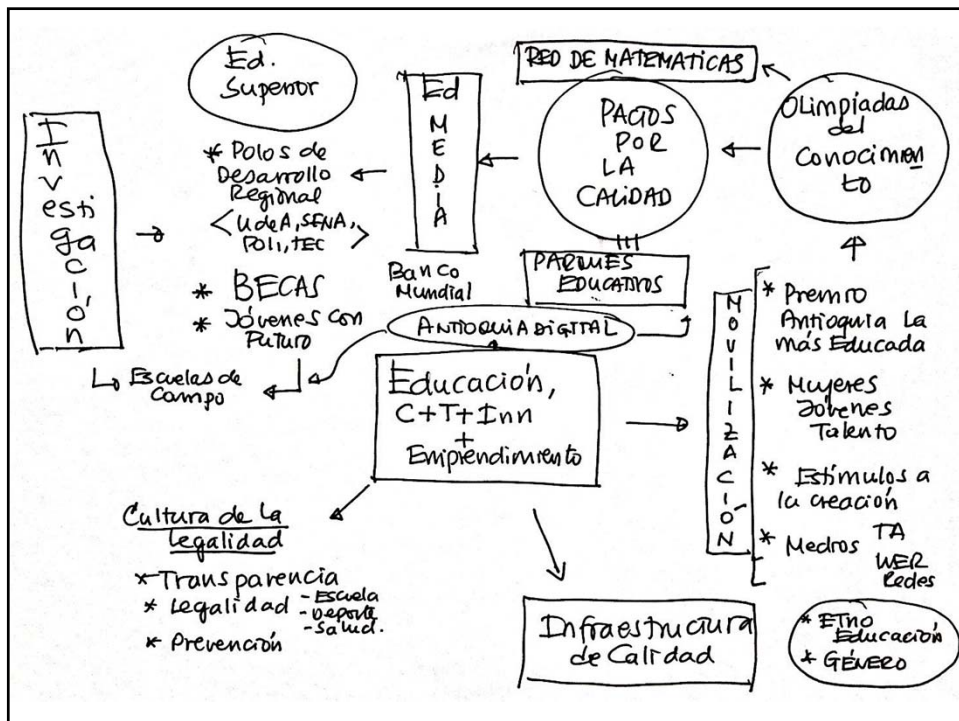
Ed. Superior

Ed MEDIA

RED DE MATEMATICAS

PACTOS POR LA CALIDAD

Olimpiadas del Conocimiento

Investigación

* Polos de Desarrollo Regional < UdeA, SENA, Poli, TEC >

* BECAS

* Jóvenes con Futuro

Banco Mundial

PARQUES EDUCATIVOS

ANTIOQUIA DIGITAL

Escuelas de Campo

Educación, C+T+Inn + Emprendimiento

MOVILIZACIÓN

* Premio Antioquia La más Educada

* Mujeres Jóvenes Talento

* Estímulos a la creación

* Medios TA WEB Redes

Cultura de la Legalidad

* Transparencia

* Legalidad - Escuela - Deporte - Salud.

* Prevención

Infraestructura de Calidad

* ETNO Educación

* GÉNERO